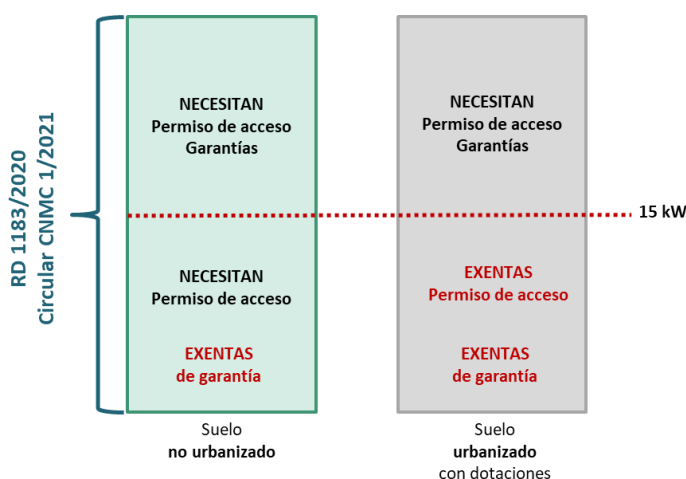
RD 1183/2020
Circular CNMC 1/2021

NECESITAN
Permiso de acceso
Garantías

NECESITAN
Permiso de acceso

EXENTAS
de garantía

Suelo
no urbanizado

NECESITAN
Permiso de acceso
Garantías

EXENTAS
Permiso de acceso

EXENTAS
de garantía

Suelo
urbanizado
con dotaciones

15 kW